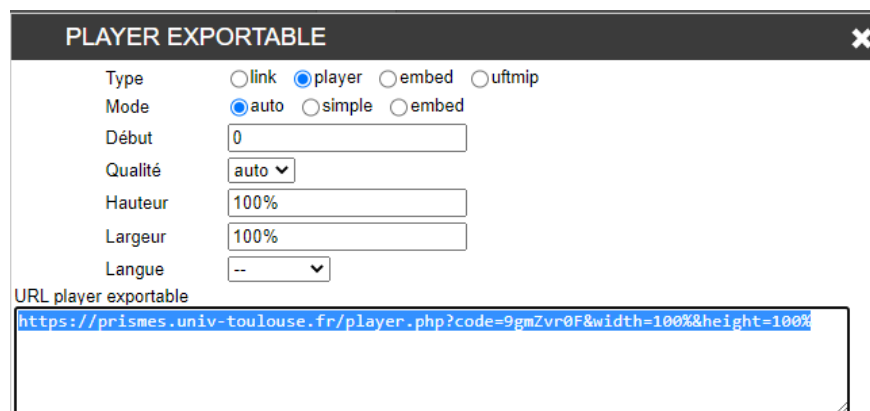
PLAYER EXPORTABLE

Type link player embed uftmip

Mode auto simple embed

Début 0

Qualité auto

Hauteur 100%

Largeur 100%

Langue --

URL player exportable

https://prismes.univ-toulouse.fr/player.php?code=9gmZvr0F&width=100%&height=100%